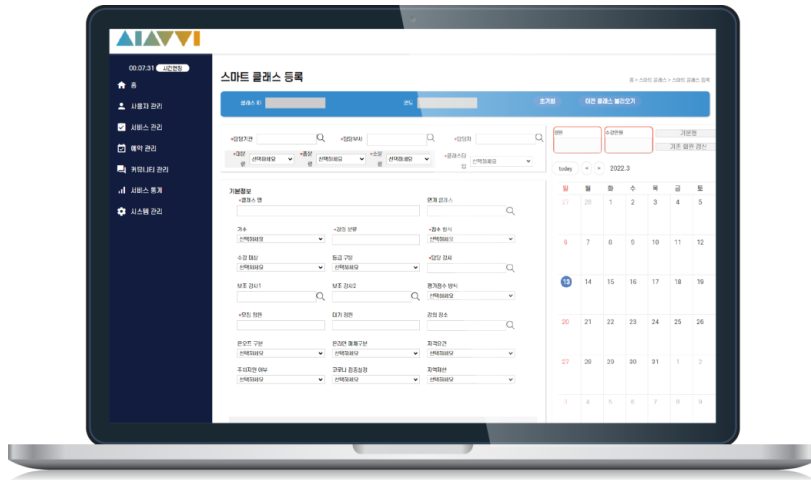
AIAVVI

00:07:31 시간연장

홈
사용자 관리
서비스 관리
예약 관리
커뮤니티 관리
서비스 통계
시스템 관리

스마트 클래스 등록

홈 > 스마트 클래스 > 스마트 클래스 등록

클래스 ID
코드
조기화
이전 클래스 불러오기

*담당기관
*담당부서
*담당자
*대상
선택해주세요
*종류
선택해주세요
*소유
선택해주세요
*클래스타입
선택해주세요

일정
수강현황
기본값
기존 일정 갱신

today
2022.3

| 일 | 월 | 화 | 수 | 목 | 금 | 토 |
|---|---|---|---|---|---|---|
| 27 | 28 | 1 | 2 | 3 | 4 | 5 |
| 6 | 7 | 8 | 9 | 10 | 11 | 12 |
| 13 | 14 | 15 | 16 | 17 | 18 | 19 |
| 20 | 21 | 22 | 23 | 24 | 25 | 26 |
| 27 | 28 | 29 | 30 | 31 | 1 | 2 |
| 3 | 4 | 5 | 6 | 7 | 8 | 9 |

기본정보
*클래스 명
연계 클래스
과목
선택해주세요
*강의 분류
*접수 방식
선택해주세요
수업 대상
선택해주세요
등급 구분
선택해주세요
*담당 강사
보조 강사1
보조 강사2
평가점수 방식
선택해주세요
*모집 인원
대기 인원
강의 장소
온오프 구분
선택해주세요
온라인 플랫폼구분
선택해주세요
회계연도
선택해주세요
조회가능 여부
선택해주세요
코로나 방역상황
선택해주세요
회계과목
선택해주세요